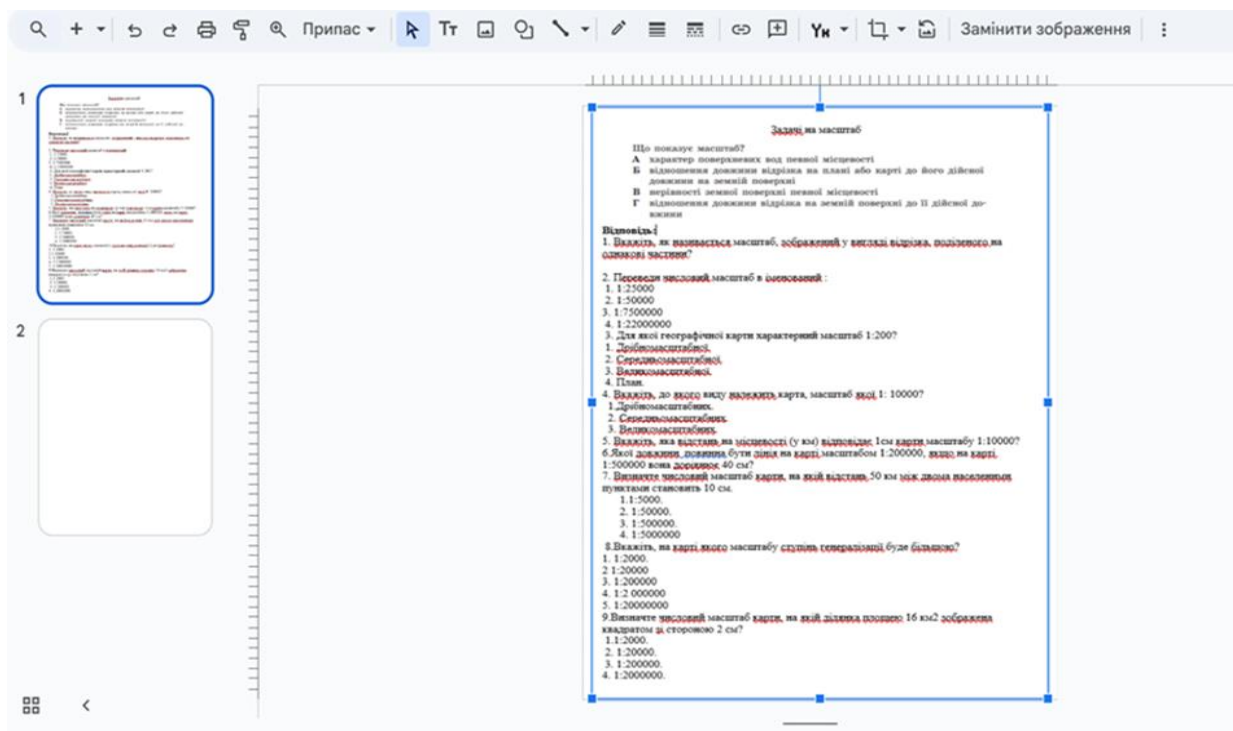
Припас ▾ Замінити зображення

1

2

Задачі на масштаб

Що показує масштаб?
А характер поверхневих вод певної місцевості
Б відношення довжини відрізка на плані або карті до його дійсної довжини на земній поверхні
В нерівності земної поверхні певної місцевості
Г відношення довжини відрізка на земній поверхні до її дійсної довжини

Відповідь:
1. Вкажіть, як називається масштаб, зображений у вигляді відрізка, поділеного на однакові частини?

2. Переведи числовий масштаб в іменований :
1. 1:25000
2. 1:50000
3. 1:7500000
4. 1:22000000
3. Для якої географічної карти характерний масштаб 1:200?
1. Дрібномасштабної.
2. Середньомасштабної.
3. Великомасштабної.
4. План.
4. Вкажіть, до якого виду належить карта, масштаб якої 1: 10000?
1.Дрібномасштабних.
2. Середньомасштабних.
3. Великомасштабних.
5. Вкажіть, яка відстань на місцевості (у км) відповідає 1см карти масштабу 1:10000?
6.Якої довжини повинна бути лінія на карті масштабом 1:200000, якщо на карті 1:500000 вона дорівнює 40 см?
7. Визначте числовий масштаб карти, на якій відстань 50 км між двома населеними пунктами становить 10 см.
1.1:5000.
2. 1:50000.
3. 1:500000.
4. 1:5000000
8.Вкажіть, на карті якого масштабу ступінь генералізації буде більшою?
1. 1:2000.
2 1:20000
3. 1:200000
4. 1:2 000000
5. 1:20000000
9.Визначте числовий масштаб карти, на якій ділянка площею 16 км2 зображена квадратом зі стороною 2 см?
1.1:2000.
2. 1:20000.
3. 1:200000.
4. 1:2000000.